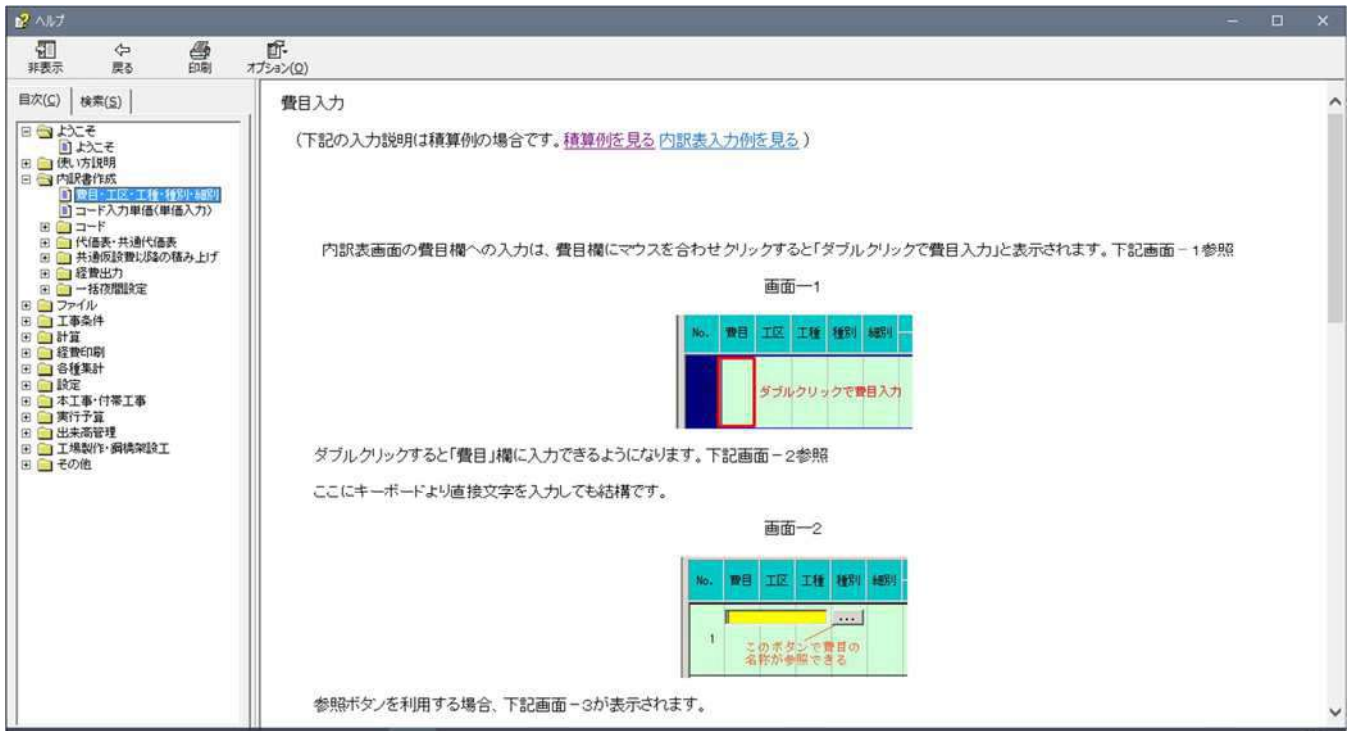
ヘルプ

非表示 戻る 印刷 オプション(O)

目次(C) 検索(S)

ようこそ
ようこそ
使い方説明
内訳書作成
費目・工区・工種・種別・細別
コード入力単価(単価入力)
コード
代価表・共通代価表
共通仮設費以降の積み上げ
経費出力
一括夜間設定
ファイル
工事条件
計算
経費印刷
各種集計
設定
本工事・付帯工事
実行予算
出来高管理
工場製作・鋼橋架設工
その他

費目入力

（下記の入力説明は積算例の場合です。積算例を見る 内訳表入力例を見る ）

内訳表画面の費目欄への入力は、費目欄にマウスを合わせクリックすると「ダブルクリックで費目入力」と表示されます。下記画面－１参照

画面―1

| No. | 費目 | 工区 | 工種 | 種別 | 細別 |
|---|---|---|---|---|---|
| | ダブルクリックで費目入力 | | | | |

ダブルクリックすると「費目」欄に入力できるようになります。下記画面－２参照

ここにキーボードより直接文字を入力しても結構です。

画面―2

| No. | 費目 | 工区 | 工種 | 種別 | 細別 |
|---|---|---|---|---|---|
| 1 | ... このボタンで費目の名称が参照できる | | | | |

参照ボタンを利用する場合、下記画面－3が表示されます。